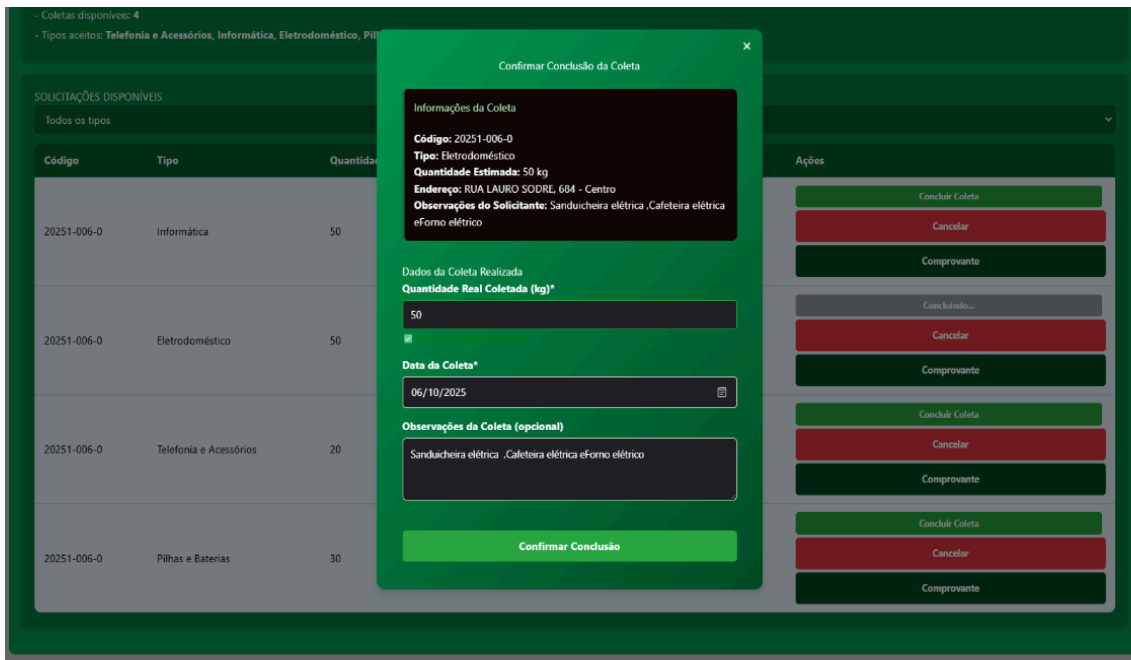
- Coletas disponíveis: 4

- Tipos aceitos: Telefonia e Acessórios, Informática, Eletrodoméstico, Pil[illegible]

SOLICITAÇÕES DISPONÍVEIS

Todos os tipos

| Código | Tipo | Quantida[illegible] | Ações |
|---|---|---|---|
| 20251-006-0 | Informática | 50 | Concluir Coleta / Cancelar / Comprovante |
| 20251-006-0 | Eletrodoméstico | 50 | Concluindo... / Cancelar / Comprovante |
| 20251-006-0 | Telefonia e Acessórios | 20 | Concluir Coleta / Cancelar / Comprovante |
| 20251-006-0 | Pilhas e Baterias | 30 | Concluir Coleta / Cancelar / Comprovante |

×

Confirmar Conclusão da Coleta

Informações da Coleta

Código: 20251-006-0
Tipo: Eletrodoméstico
Quantidade Estimada: 50 kg
Endereço: RUA LAURO SODRE, 684 - Centro
Observações do Solicitante: Sanduicheira elétrica ,Cafeteira elétrica eForno elétrico

Dados da Coleta Realizada

Quantidade Real Coletada (kg)*

50

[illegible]

Data da Coleta*

06/10/2025

Observações da Coleta (opcional)

Sanduicheira elétrica ,Cafeteira elétrica eForno elétrico

Confirmar Conclusão